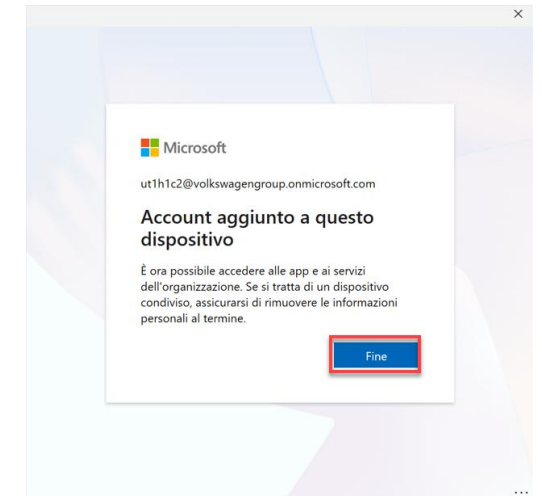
×

Microsoft

ut1h1c2@volkswagengroup.onmicrosoft.com

Account aggiunto a questo dispositivo

È ora possibile accedere alle app e ai servizi dell'organizzazione. Se si tratta di un dispositivo condiviso, assicurarsi di rimuovere le informazioni personali al termine.

Fine

...